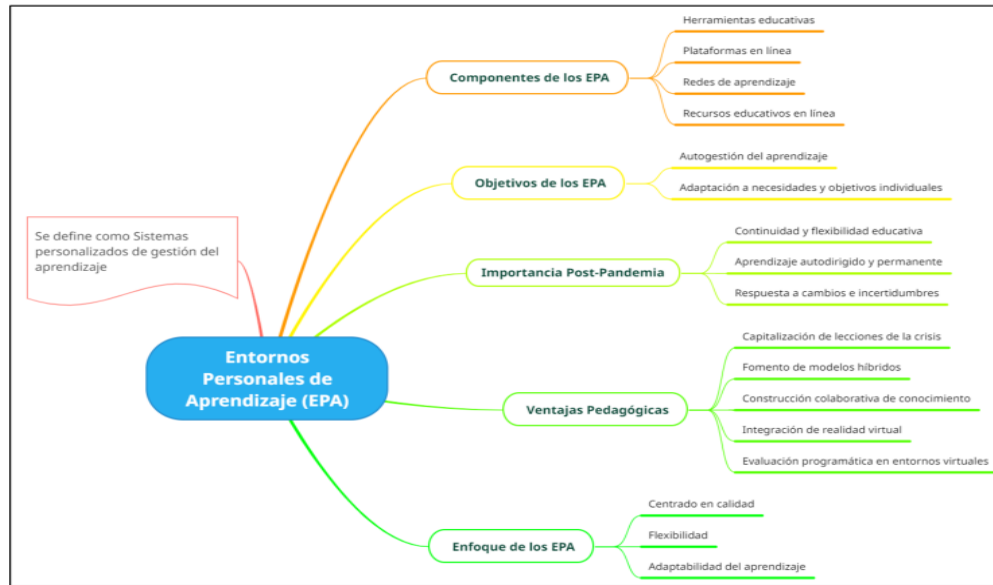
Se define como Sistemas personalizados de gestión del aprendizaje

Entornos Personales de Aprendizaje (EPA)

Componentes de los EPA

Herramientas educativas

Plataformas en línea

Redes de aprendizaje

Recursos educativos en línea

Objetivos de los EPA

Autogestión del aprendizaje

Adaptación a necesidades y objetivos individuales

Importancia Post-Pandemia

Continuidad y flexibilidad educativa

Aprendizaje autodirigido y permanente

Respuesta a cambios e incertidumbres

Ventajas Pedagógicas

Capitalización de lecciones de la crisis

Fomento de modelos híbridos

Construcción colaborativa de conocimiento

Integración de realidad virtual

Evaluación programática en entornos virtuales

Enfoque de los EPA

Centrado en calidad

Flexibilidad

Adaptabilidad del aprendizaje